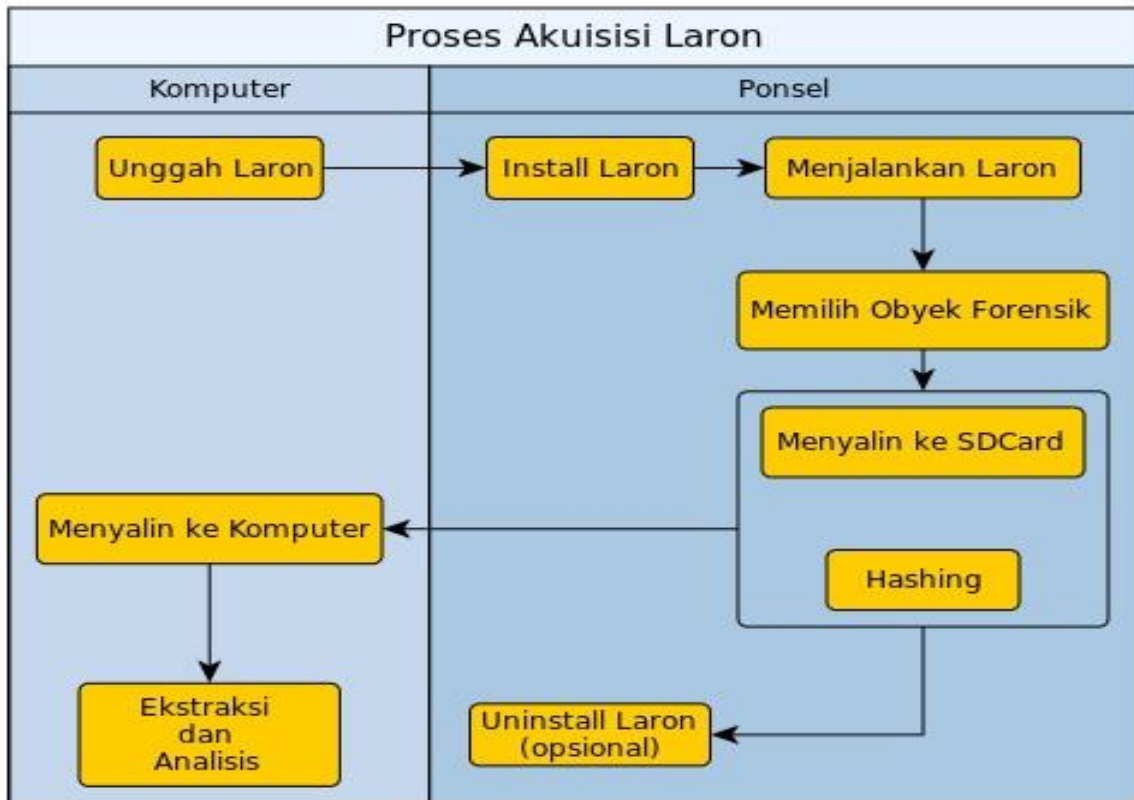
Proses Akuisisi Laron

Komputer

Ponsel

Unggah Laron

Install Laron

Menjalankan Laron

Memilih Obyek Forensik

Menyalin ke SDCard

Hashing

Menyalin ke Komputer

Ekstraksi dan Analisis

Uninstall Laron (opsional)